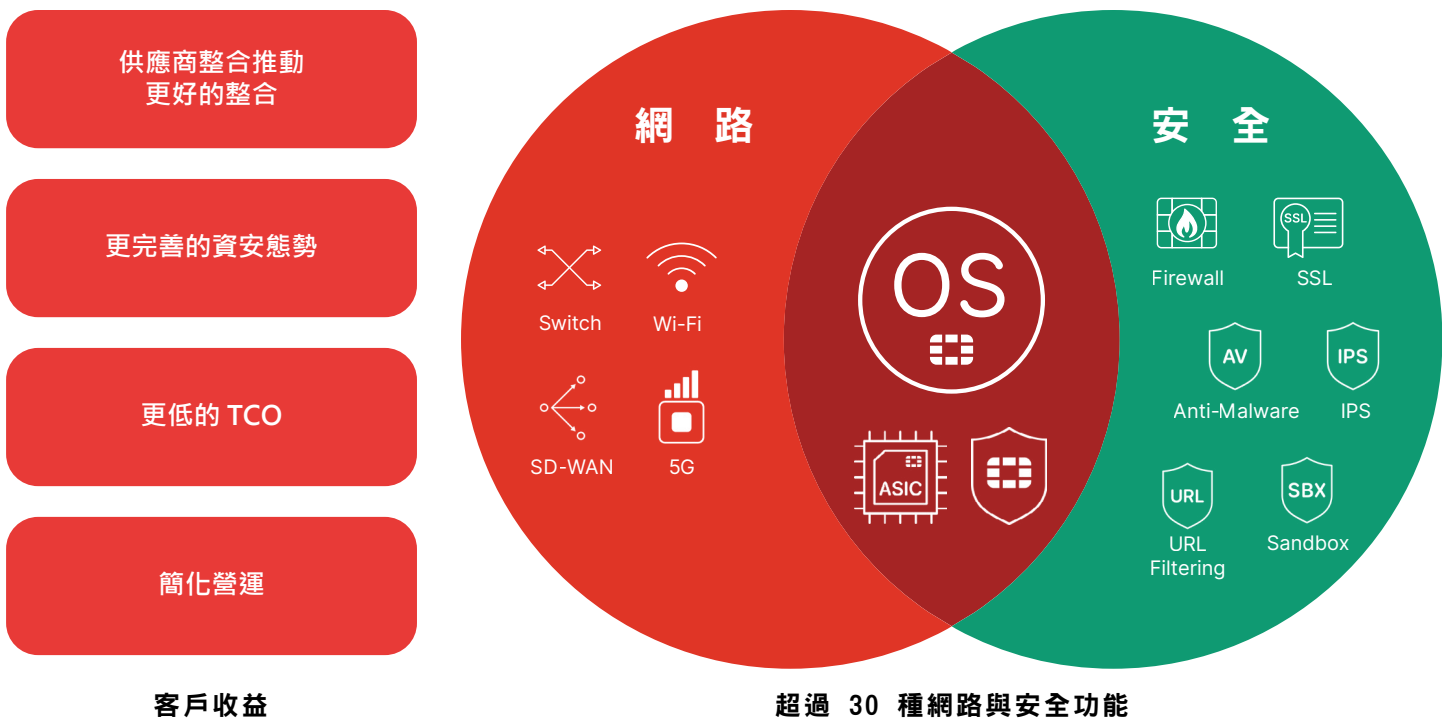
供應商整合推動
更好的整合

更完善的資安態勢

更低的 TCO

簡化營運

客戶收益

網 路

Switch

Wi-Fi

SD-WAN

5G

OS

ASIC

安 全

Firewall

SSL

SSL

AV

Anti-Malware

IPS

IPS

URL

URL Filtering

SBX

Sandbox

超過 30 種網路與安全功能